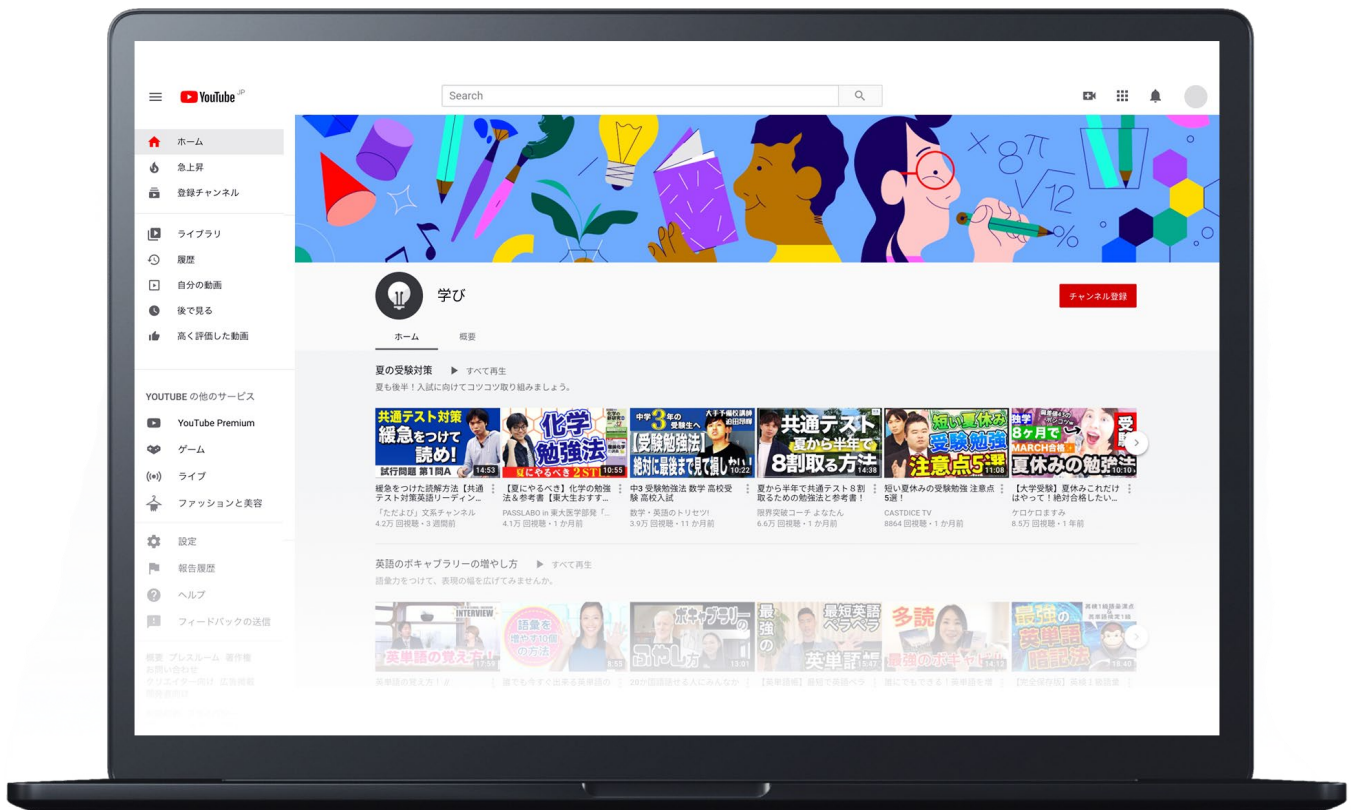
YouTube JP

Search

ホーム
急上昇
登録チャンネル

ライブラリ
履歴
自分の動画
後で見る
高く評価した動画

YOUTUBE の他のサービス
YouTube Premium
ゲーム
ライブ
ファッションと美容

設定
報告履歴
ヘルプ
フィードバックの送信

学び

チャンネル登録

ホーム　概要

夏の受験対策　すべて再生
夏も後半！入試に向けてコツコツ取り組みましょう。

共通テスト対策 緩急をつけて読め! 試行問題 第1問A 14:53
緩急をつけた読解方法【共通テスト対策英語リーディン…
「ただよび」文系チャンネル
4.2万 回視聴・3 週間前

化学勉強法 夏にやるべき2ST 10:55
【夏にやるべき】化学の勉強法＆参考書【東大生おすす…
PASSLABO in 東大医学部発「…
4.1万 回視聴・1 か月前

中学3年の受験生へ 大手予備校講師 【受験勉強法】絶対に最後まで見て欲しい 10:22
中3 受験勉強法 数学 高校受験 高校入試
数学・英語のトリセツ!
3.9万 回視聴・11 か月前

共通テスト 夏から半年で 8割取る方法 14:38
夏から半年で共通テスト8割取るための勉強法と参考書！
限界突破コーチ よなたん
6.6万 回視聴・1 か月前

短い夏休み 受験勉強 注意点5選 11:08
短い夏休みの受験勉強 注意点5選！
CASTDICE TV
8864 回視聴・1 か月前

8ヶ月で MARCH合格 夏休みの勉強法 10:10
【大学受験】夏休みこれだけはやって！絶対合格したい…
ケロケロますみ
8.5万 回視聴・1 年前

英語のボキャブラリーの増やし方　すべて再生
語彙力をつけて、表現の幅を広げてみませんか。

INTERVIEW 英単語の覚え方 17:18
語彙を増やす10個の方法 8:55
ボキャブラリーの増やし方 13:01
最強の 最短英語ペラペラ 英単語 15:47
多読 最強のボキャ 14:13
最強の英単語暗記法 18:40